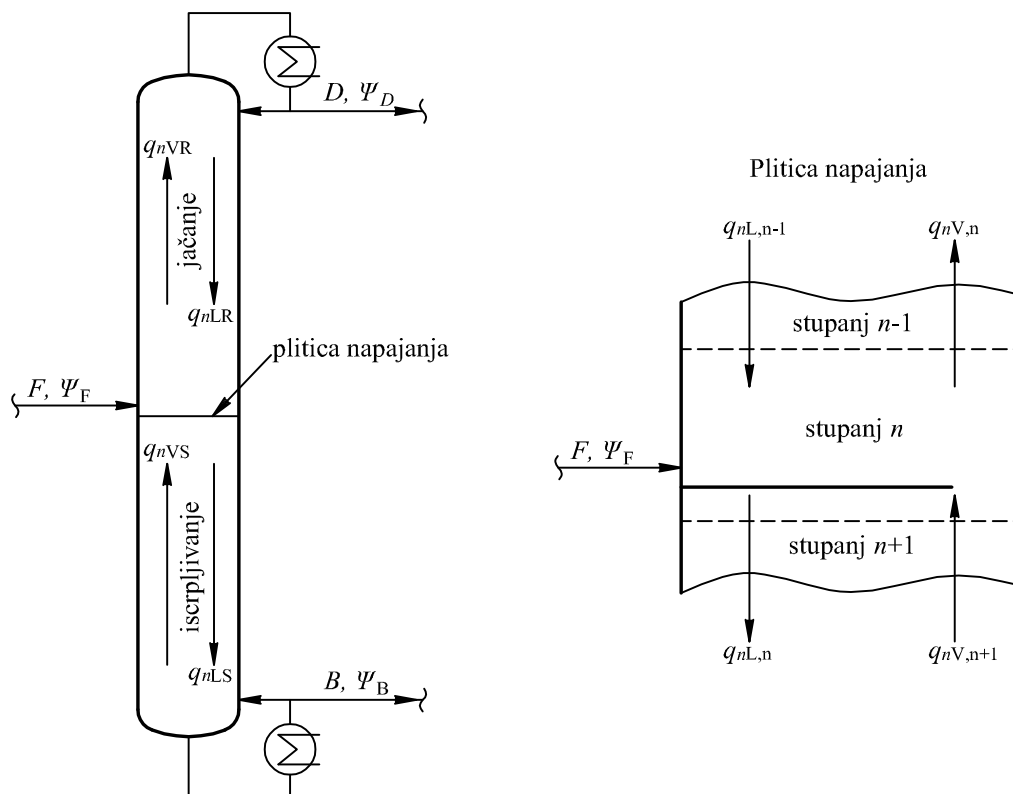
$D,\ \Psi_D$

$q_{nVR}$

jačanje

$q_{nLR}$

plitica napajanja

$F,\ \Psi_F$

$q_{nVS}$

iscrpljivanje

$q_{nLS}$

$B,\ \Psi_B$

Plitica napajanja

$q_{nL,n-1}$

$q_{nV,n}$

stupanj $n$-1

stupanj $n$

$F,\ \Psi_F$

stupanj $n$+1

$q_{nL,n}$

$q_{nV,n+1}$